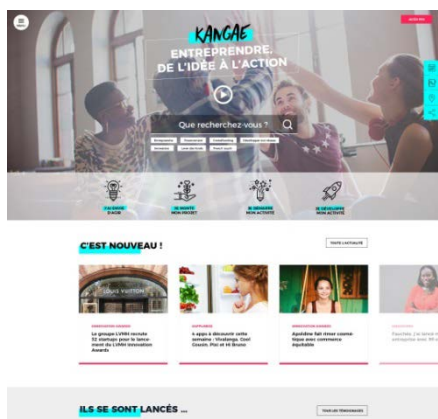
KANGAE

ENTREPRENDRE. DE L'IDÉE À L'ACTION

Que recherchez vous ?

J'AI BESOIN D'AIDE

JE MONTE MON PROJET

JE DÉVELOPPE MON ACTIVITÉ

JE DÉVELOPPE MON ACTIVITÉ

C'EST NOUVEAU !

TOUTE L'ACTUALITÉ

LOUIS VUITTON

Le groupe LVMH recrute 32 startups pour le lancement du LVMH Innovation Awards

4 apps à découvrir cette semaine : Vivalanga, Cool Cousin, Plat et Hi Bruno

Apolline fait rimer cosmétique avec commerce équitable

ILS SE SONT LANCÉS ...

TOUS LES TÉMOIGNAGES